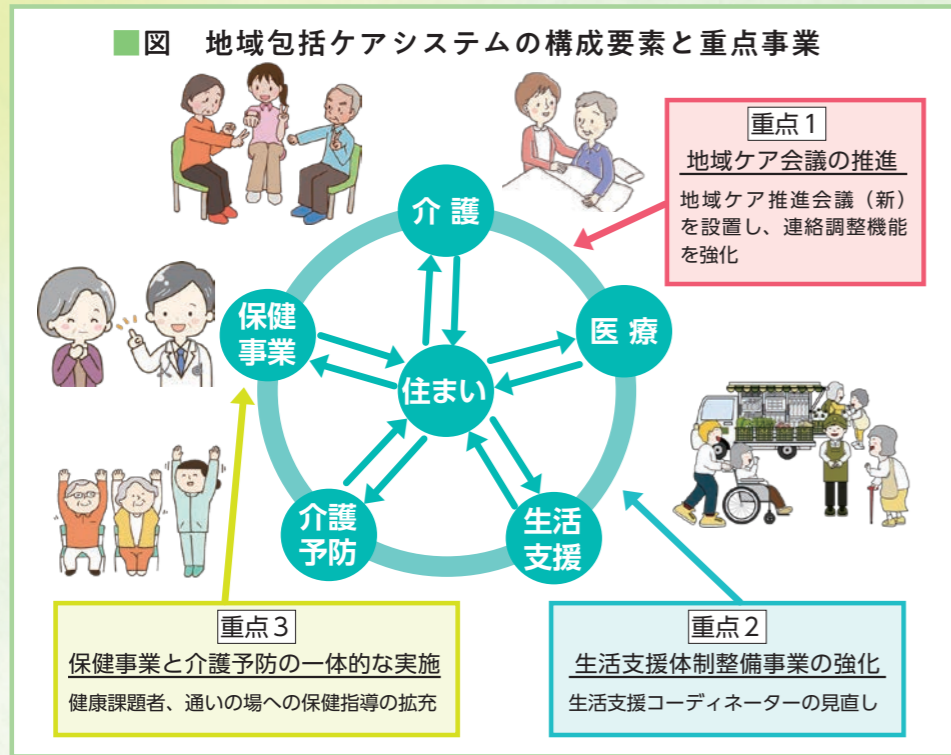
■図　地域包括ケアシステムの構成要素と重点事業

重点１
地域ケア会議の推進
地域ケア推進会議（新）を設置し、連絡調整機能を強化

介護

医療

保健事業

住まい

介護予防

生活支援

重点３
保健事業と介護予防の一体的な実施
健康課題者、通いの場への保健指導の拡充

重点２
生活支援体制整備事業の強化
生活支援コーディネーターの見直し